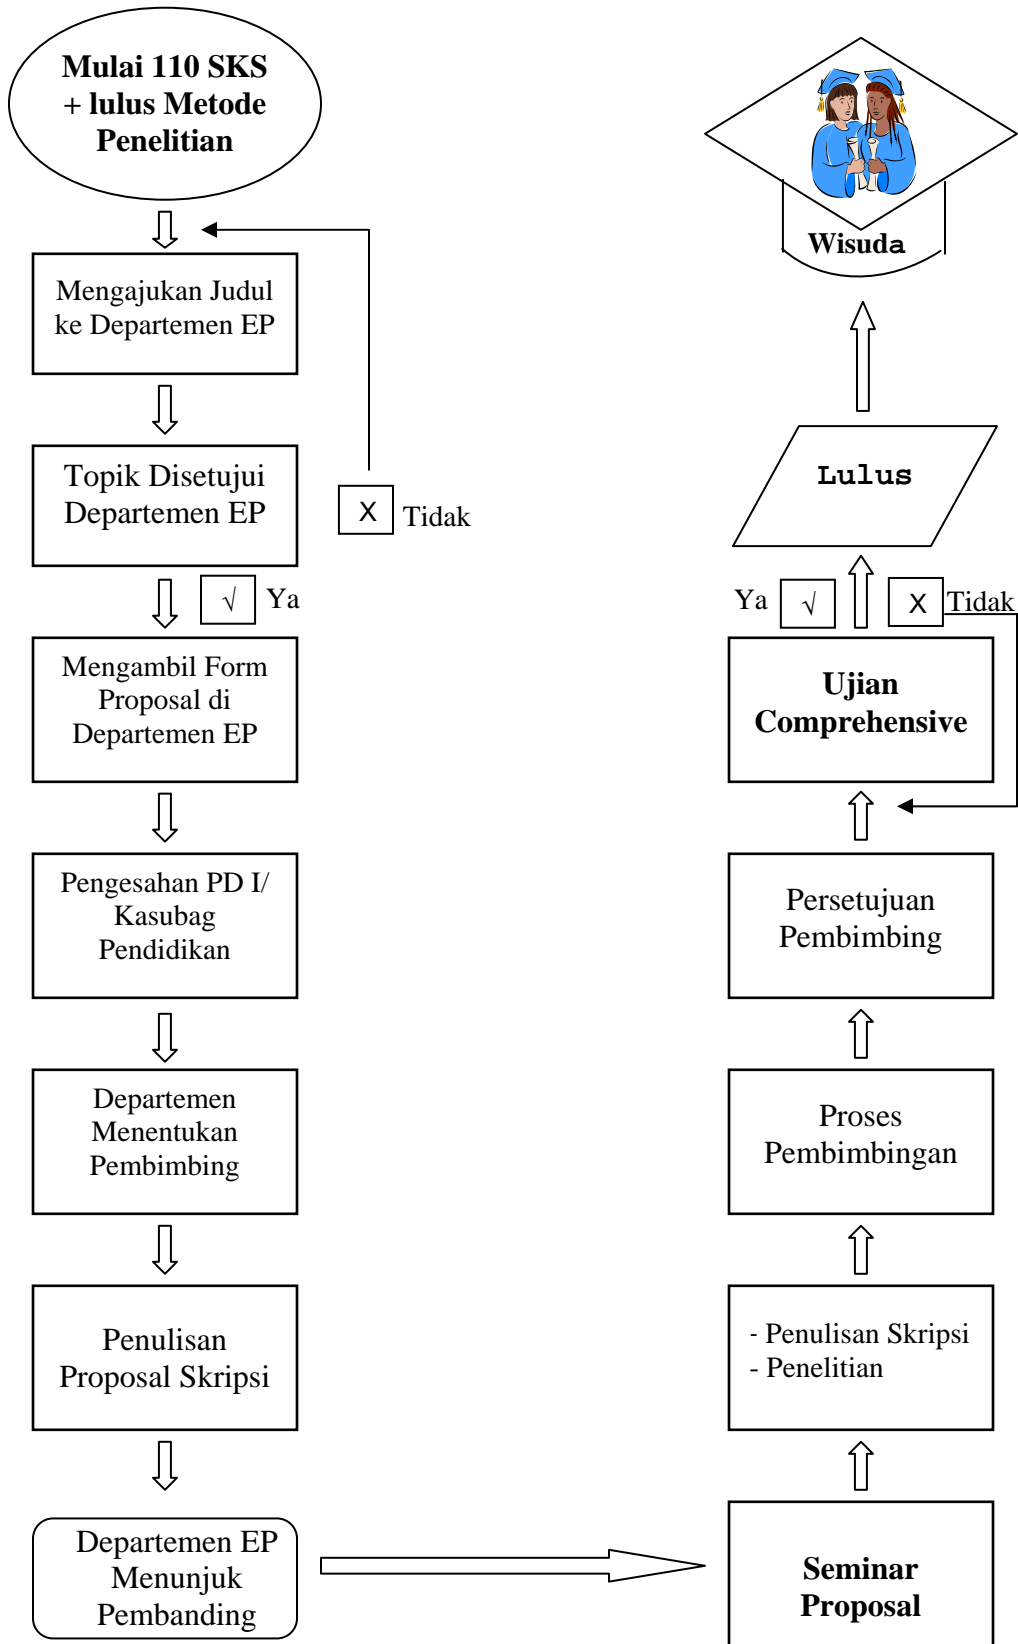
Mulai 110 SKS + lulus Metode Penelitian

Mengajukan Judul ke Departemen EP

Topik Disetujui Departemen EP

X Tidak

√ Ya

Mengambil Form Proposal di Departemen EP

Pengesahan PD I/ Kasubag Pendidikan

Departemen Menentukan Pembimbing

Penulisan Proposal Skripsi

Departemen EP Menunjuk Pembanding

Seminar Proposal

- Penulisan Skripsi
- Penelitian

Proses Pembimbingan

Persetujuan Pembimbing

Ujian Comprehensive

Ya √

X Tidak

Lulus

Wisuda